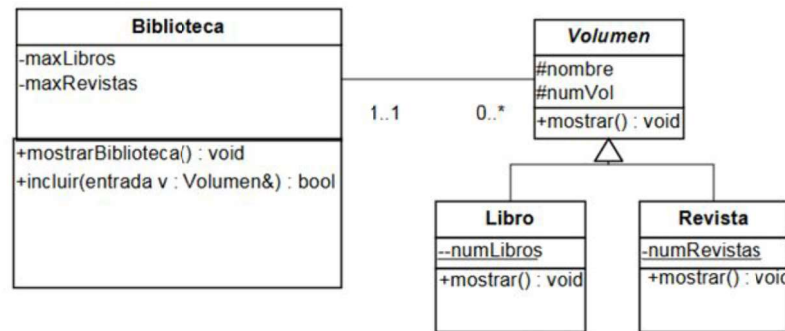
Biblioteca
-maxLibros
-maxRevistas
+mostrarBiblioteca() : void
+incluir(entrada v : Volumen&) : bool

1..1

0..*

Volumen
#nombre
#numVol
+mostrar() : void

Libro
--numLibros
+mostrar() : void

Revista
-numRevistas
+mostrar() : voi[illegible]